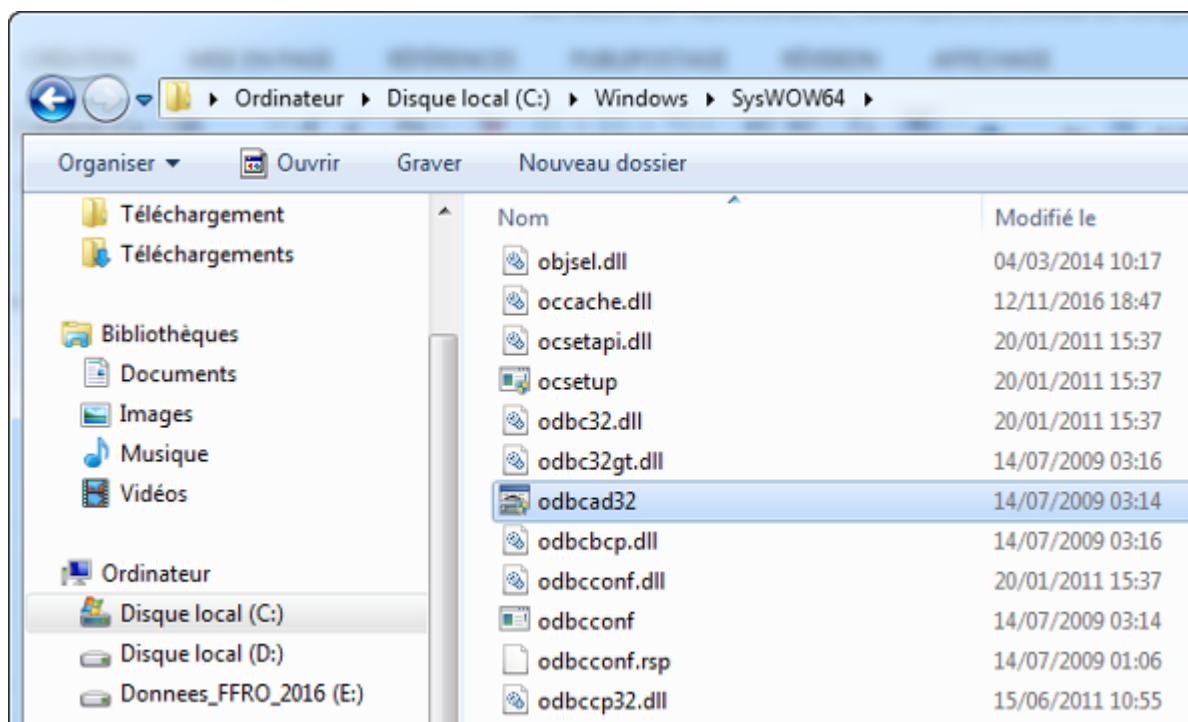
▸ Ordinateur ▸ Disque local (C:) ▸ Windows ▸ SysWOW64 ▸

Organiser ▾ Ouvrir Graver Nouveau dossier

Téléchargement
Téléchargements

Bibliothèques
Documents
Images
Musique
Vidéos

Ordinateur
Disque local (C:)
Disque local (D:)
Donnees_FFRO_2016 (E:)

| Nom | Modifié le |
|---|---|
| objsel.dll | 04/03/2014 10:17 |
| occache.dll | 12/11/2016 18:47 |
| ocsetapi.dll | 20/01/2011 15:37 |
| ocsetup | 20/01/2011 15:37 |
| odbc32.dll | 20/01/2011 15:37 |
| odbc32gt.dll | 14/07/2009 03:16 |
| odbcad32 | 14/07/2009 03:14 |
| odbcbcp.dll | 14/07/2009 03:16 |
| odbcconf.dll | 20/01/2011 15:37 |
| odbcconf | 14/07/2009 03:14 |
| odbcconf.rsp | 14/07/2009 01:06 |
| odbccp32.dll | 15/06/2011 10:55 |